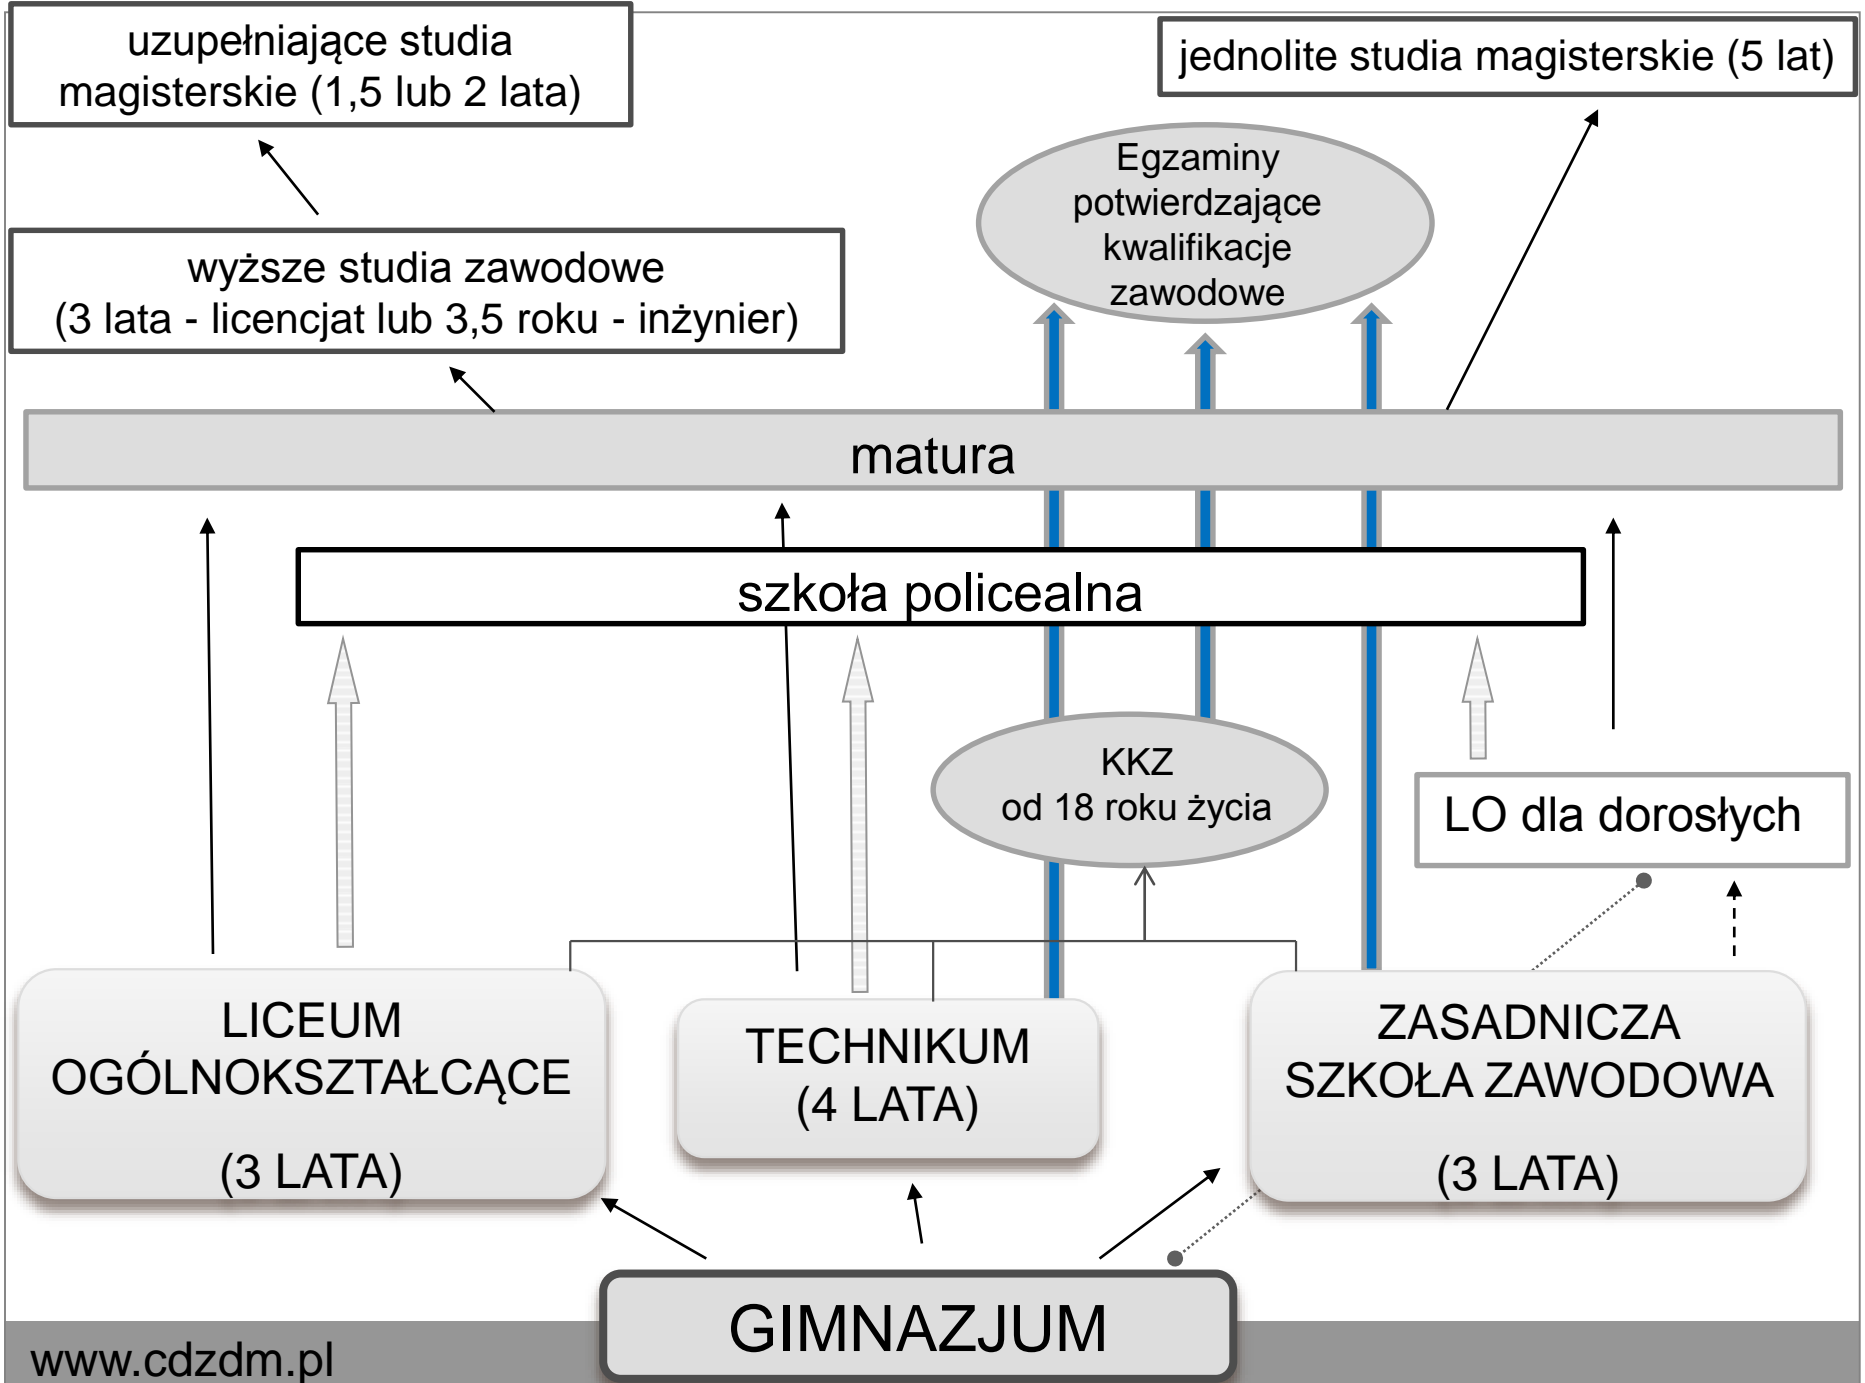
uzupełniające studia magisterskie (1,5 lub 2 lata)

jednolite studia magisterskie (5 lat)

Egzaminy potwierdzające kwalifikacje zawodowe

wyższe studia zawodowe
(3 lata - licencjat lub 3,5 roku - inżynier)

matura

szkoła policealna

KKZ
od 18 roku życia

LO dla dorosłych

LICEUM OGÓLNOKSZTAŁCĄCE

(3 LATA)

TECHNIKUM
(4 LATA)

ZASADNICZA SZKOŁA ZAWODOWA

(3 LATA)

GIMNAZJUM

www.cdzdm.pl